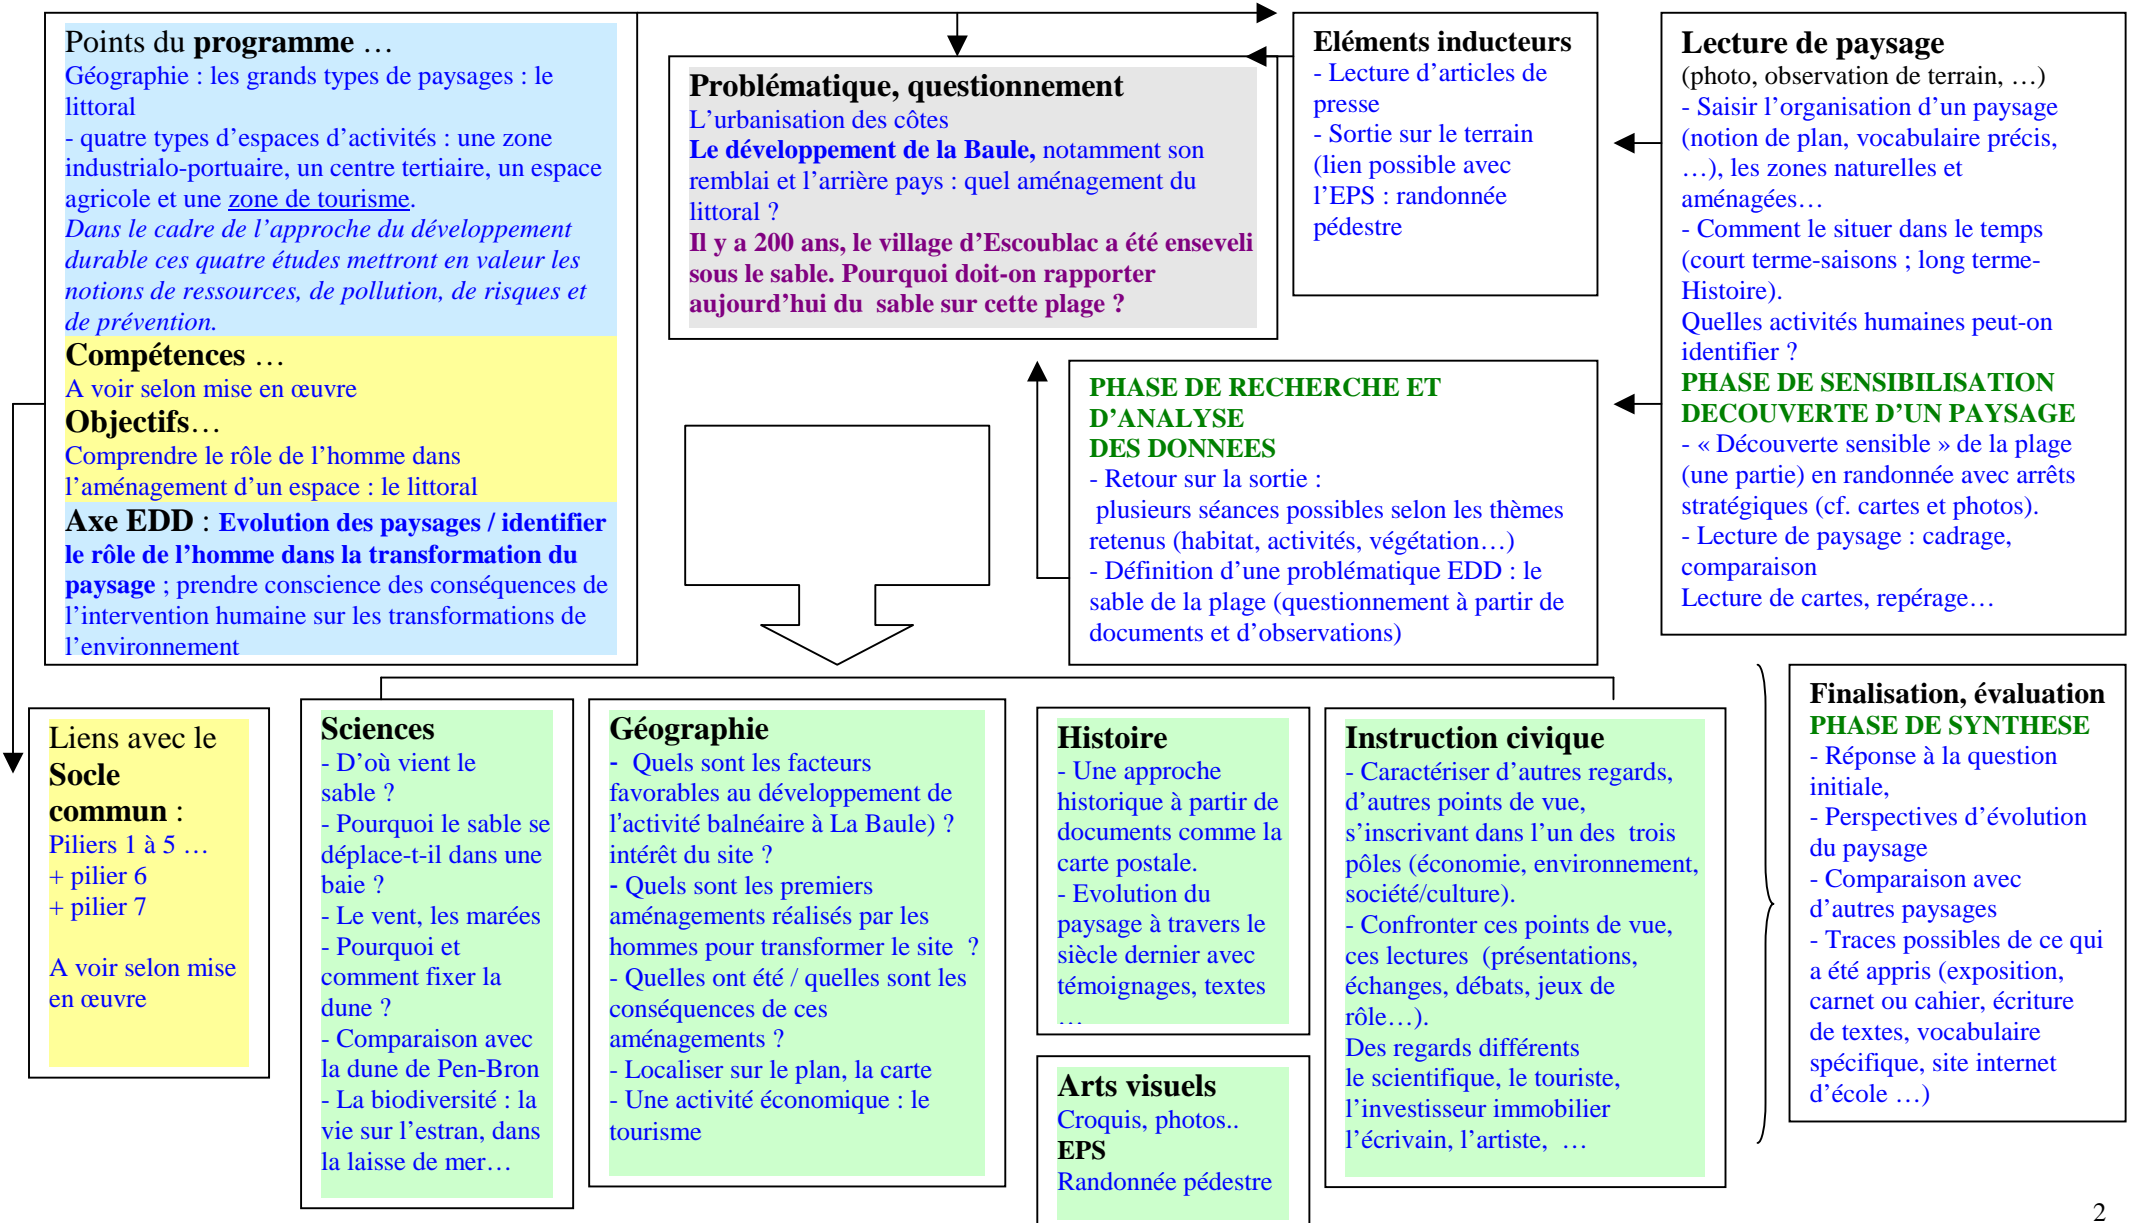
Points du **programme** …
Géographie : les grands types de paysages : le littoral
- quatre types d'espaces d'activités : une zone industrialo-portuaire, un centre tertiaire, un espace agricole et une zone de tourisme.
*Dans le cadre de l'approche du développement durable ces quatre études mettront en valeur les notions de ressources, de pollution, de risques et de prévention.*
**Compétences** …
A voir selon mise en œuvre
**Objectifs**…
Comprendre le rôle de l'homme dans l'aménagement d'un espace : le littoral
**Axe EDD** : **Evolution des paysages / identifier le rôle de l'homme dans la transformation du paysage** ; prendre conscience des conséquences de l'intervention humaine sur les transformations de l'environnement

**Problématique, questionnement**
L'urbanisation des côtes
**Le développement de la Baule,** notamment son remblai et l'arrière pays : quel aménagement du littoral ?
**Il y a 200 ans, le village d'Escoublac a été enseveli sous le sable. Pourquoi doit-on rapporter aujourd'hui du sable sur cette plage ?**

**Eléments inducteurs**
- Lecture d'articles de presse
- Sortie sur le terrain (lien possible avec l'EPS : randonnée pédestre

**Lecture de paysage**
(photo, observation de terrain, …)
- Saisir l'organisation d'un paysage (notion de plan, vocabulaire précis, …), les zones naturelles et aménagées…
- Comment le situer dans le temps (court terme-saisons ; long terme-Histoire).
Quelles activités humaines peut-on identifier ?
**PHASE DE SENSIBILISATION DECOUVERTE D'UN PAYSAGE**
- « Découverte sensible » de la plage (une partie) en randonnée avec arrêts stratégiques (cf. cartes et photos).
- Lecture de paysage : cadrage, comparaison
Lecture de cartes, repérage…

**PHASE DE RECHERCHE ET D'ANALYSE DES DONNEES**
- Retour sur la sortie :
plusieurs séances possibles selon les thèmes retenus (habitat, activités, végétation…)
- Définition d'une problématique EDD : le sable de la plage (questionnement à partir de documents et d'observations)

Liens avec le **Socle commun** :
Piliers 1 à 5 …
+ pilier 6
+ pilier 7

A voir selon mise en œuvre

**Sciences**
- D'où vient le sable ?
- Pourquoi le sable se déplace-t-il dans une baie ?
- Le vent, les marées
- Pourquoi et comment fixer la dune ?
- Comparaison avec la dune de Pen-Bron
- La biodiversité : la vie sur l'estran, dans la laisse de mer…

**Géographie**
- Quels sont les facteurs favorables au développement de l'activité balnéaire à La Baule) ? intérêt du site ?
- Quels sont les premiers aménagements réalisés par les hommes pour transformer le site ?
- Quelles ont été / quelles sont les conséquences de ces aménagements ?
- Localiser sur le plan, la carte
- Une activité économique : le tourisme

**Histoire**
- Une approche historique à partir de documents comme la carte postale.
- Evolution du paysage à travers le siècle dernier avec témoignages, textes …

**Arts visuels**
Croquis, photos..
**EPS**
Randonnée pédestre

**Instruction civique**
- Caractériser d'autres regards, d'autres points de vue, s'inscrivant dans l'un des trois pôles (économie, environnement, société/culture).
- Confronter ces points de vue, ces lectures (présentations, échanges, débats, jeux de rôle…).
Des regards différents
le scientifique, le touriste, l'investisseur immobilier
l'écrivain, l'artiste, …

**Finalisation, évaluation**
**PHASE DE SYNTHESE**
- Réponse à la question initiale,
- Perspectives d'évolution du paysage
- Comparaison avec d'autres paysages
- Traces possibles de ce qui a été appris (exposition, carnet ou cahier, écriture de textes, vocabulaire spécifique, site internet d'école …)

2